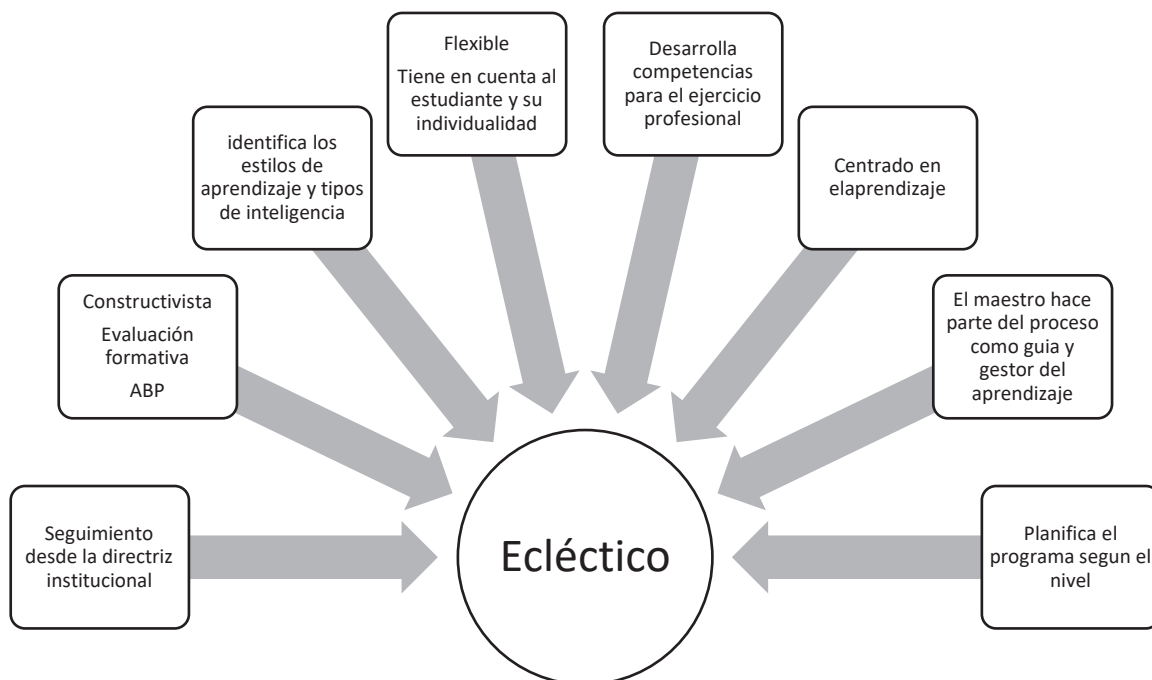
Flexible

Tiene en cuenta al estudiante y su individualidad

Desarrolla competencias para el ejercicio profesional

identifica los estilos de aprendizaje y tipos de inteligencia

Centrado en elaprendizaje

Constructivista

Evaluación formativa

ABP

El maestro hace parte del proceso como guia y gestor del aprendizaje

Seguimiento desde la directriz institucional

Ecléctico

Planifica el programa segun el nivel